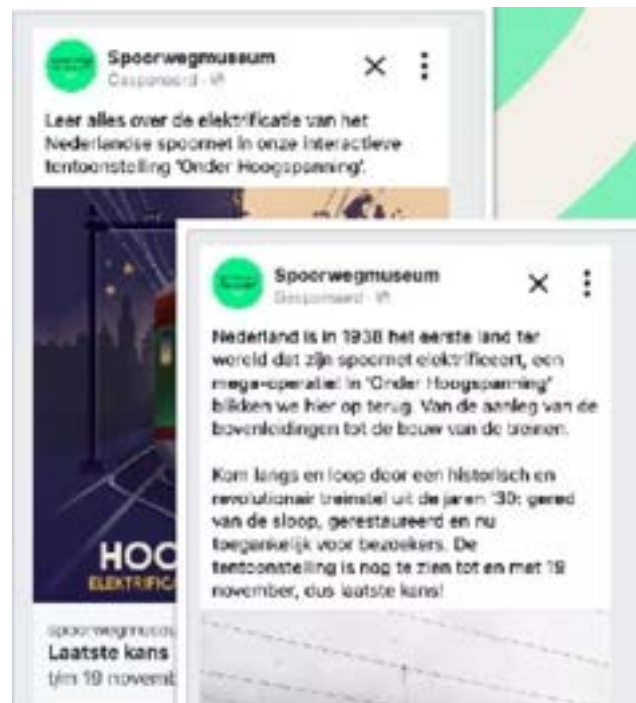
Spoorwegmuseum
Gesponsoord · ⓦ

Leer alles over de elektrificatie van het Nederlandse spoornet in onze interactieve tentoonstelling 'Onder Hoogspanning'.

HOO
ELEKTRIFICA

spoorwegmuseu
Laatste kans
t/m 19 novemb

Spoorwegmuseum
Gesponsoord · ⓦ

Nederland is in 1938 het eerste land ter wereld dat zijn spoornet elektrificeert, een mega-operatie! In 'Onder Hoogspanning' blikken we hier op terug. Van de aanleg van de bovenleidingen tot de bouw van de treinen.

Kom langs en loop door een historisch en revolutionair treinstel uit de jaren '30: gered van de sloop, gerestaureerd en nu toegankelijk voor bezoekers. De tentoonstelling is nog te zien tot en met 19 november, dus laatste kans!